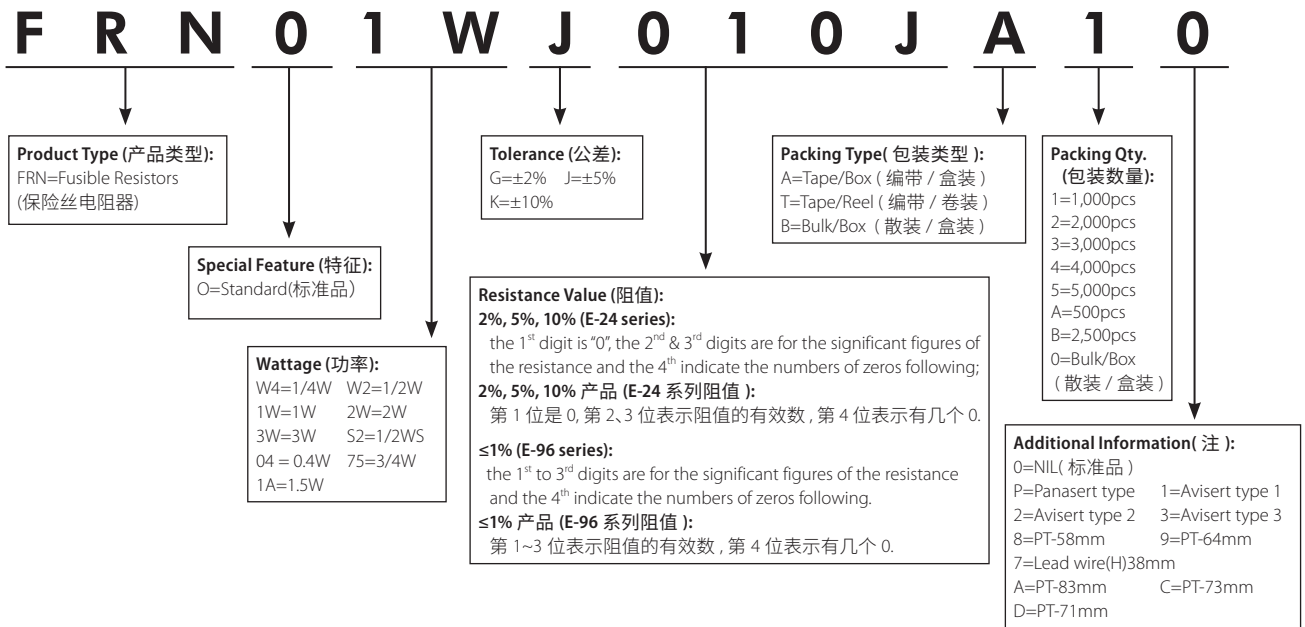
F R N 0 1 W J 0 1 0 J A 1 0

**Product Type (产品类型):**
FRN=Fusible Resistors
(保险丝电阻器)

**Special Feature (特征):**
O=Standard(标准品)

**Wattage (功率):**
W4=1/4W W2=1/2W
1W=1W 2W=2W
3W=3W S2=1/2WS
04 = 0.4W 75=3/4W
1A=1.5W

**Tolerance (公差):**
G=±2% J=±5%
K=±10%

**Resistance Value (阻值):**
**2%, 5%, 10% (E-24 series):**
the 1$^{st}$ digit is "0", the 2$^{nd}$ & 3$^{rd}$ digits are for the significant figures of the resistance and the 4$^{th}$ indicate the numbers of zeros following;
**2%, 5%, 10% 产品 (E-24 系列阻值 ):**
第 1 位是 0, 第 2、3 位表示阻值的有效数 , 第 4 位表示有几个 0.

**≤1% (E-96 series):**
the 1$^{st}$ to 3$^{rd}$ digits are for the significant figures of the resistance and the 4$^{th}$ indicate the numbers of zeros following.
**≤1% 产品 (E-96 系列阻值 ):**
第 1~3 位表示阻值的有效数 , 第 4 位表示有几个 0.

**Packing Type( 包装类型 ):**
A=Tape/Box ( 编带 / 盒装 )
T=Tape/Reel ( 编带 / 卷装 )
B=Bulk/Box ( 散装 / 盒装 )

**Packing Qty. (包装数量):**
1=1,000pcs
2=2,000pcs
3=3,000pcs
4=4,000pcs
5=5,000pcs
A=500pcs
B=2,500pcs
0=Bulk/Box
( 散装 / 盒装 )

**Additional Information( 注 ):**
0=NIL( 标准品 )
P=Panasert type 1=Avisert type 1
2=Avisert type 2 3=Avisert type 3
8=PT-58mm 9=PT-64mm
7=Lead wire(H)38mm
A=PT-83mm C=PT-73mm
D=PT-71mm